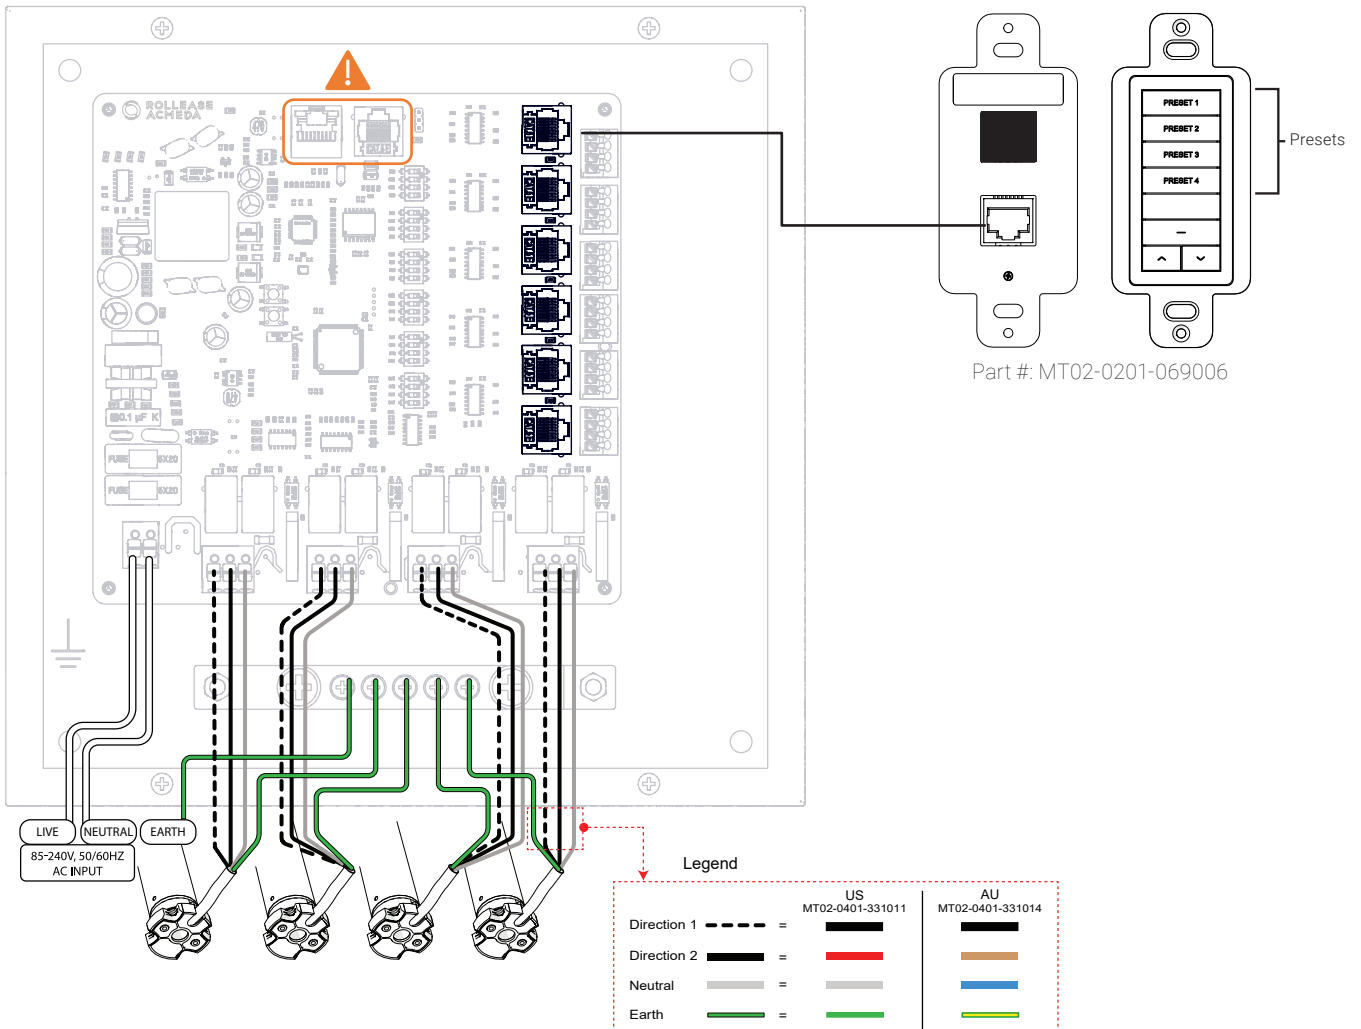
ROLLEASE ACMEDA

0.1 µF K

FUSE 5X20

FUSE 5X20

PRESET 1

PRESET 2

PRESET 3

PRESET 4

Presets

Part #: MT02-0201-069006

LIVE

NEUTRAL

EARTH

85-240V, 50/60HZ AC INPUT

Legend

| | | | US MT02-0401-331011 | AU MT02-0401-331014 |
|---|---|---|---|---|
| Direction 1 | | = | | |
| Direction 2 | | = | | |
| Neutral | | = | | |
| Earth | | = | | |